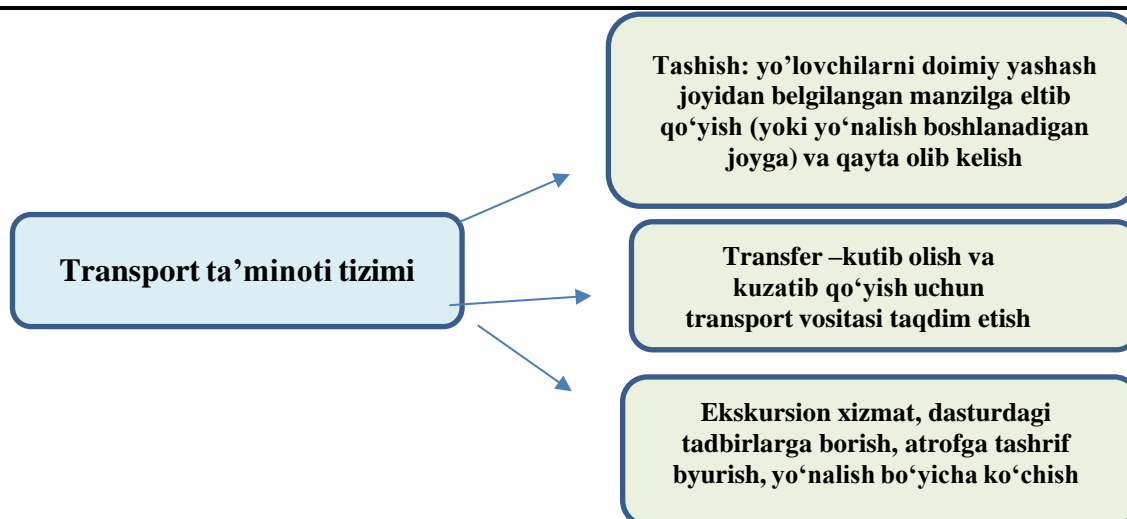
Transport ta'minoti tizimi

Tashish: yo'lovchilarni doimiy yashash joyidan belgilangan manzilga eltib qo'yish (yoki yo'nalish boshlanadigan joyga) va qayta olib kelish

Transfer –kutib olish va kuzatib qo'yish uchun transport vositasi taqdim etish

Ekskursion xizmat, dasturdagi tadbirlarga borish, atrofga tashrif byurish, yo'nalish bo'yicha ko'chish